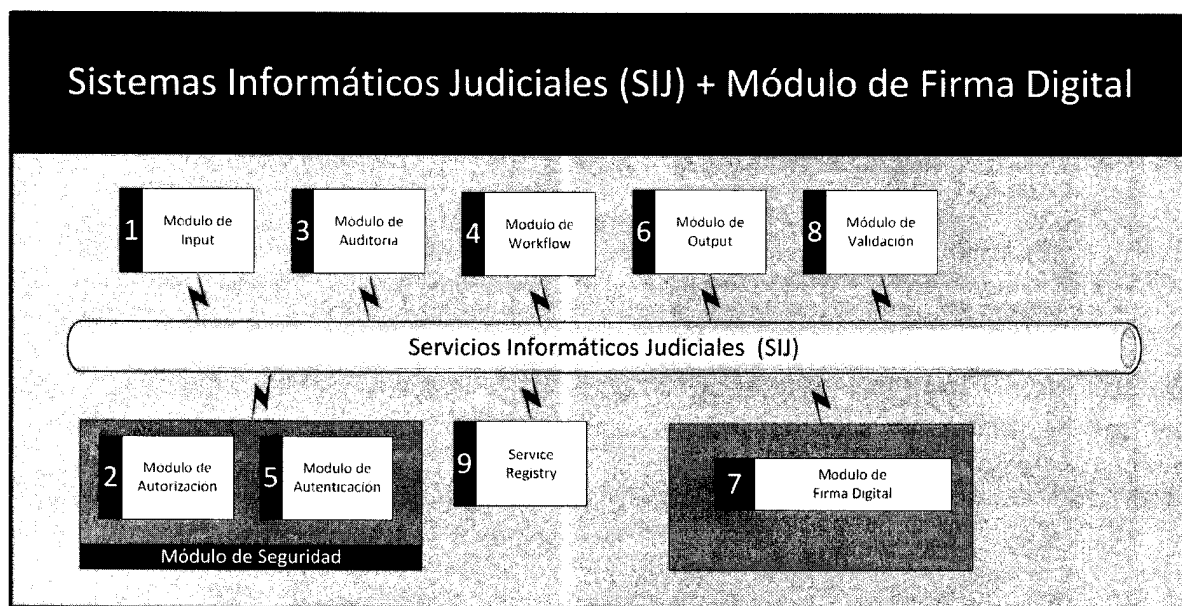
Sistemas Informáticos Judiciales (SIJ) + Módulo de Firma Digital

1 Modulo de Input

3 Modulo de Auditoria

4 Modulo de Workflow

6 Modulo de Output

8 Módulo de Validacion

Servicios Informáticos Judiciales (SIJ)

2 Modulo de Autorizacion

5 Modulo de Autenticacion

Módulo de Seguridad

9 Service Registry

7 Modulo de Firma Digital